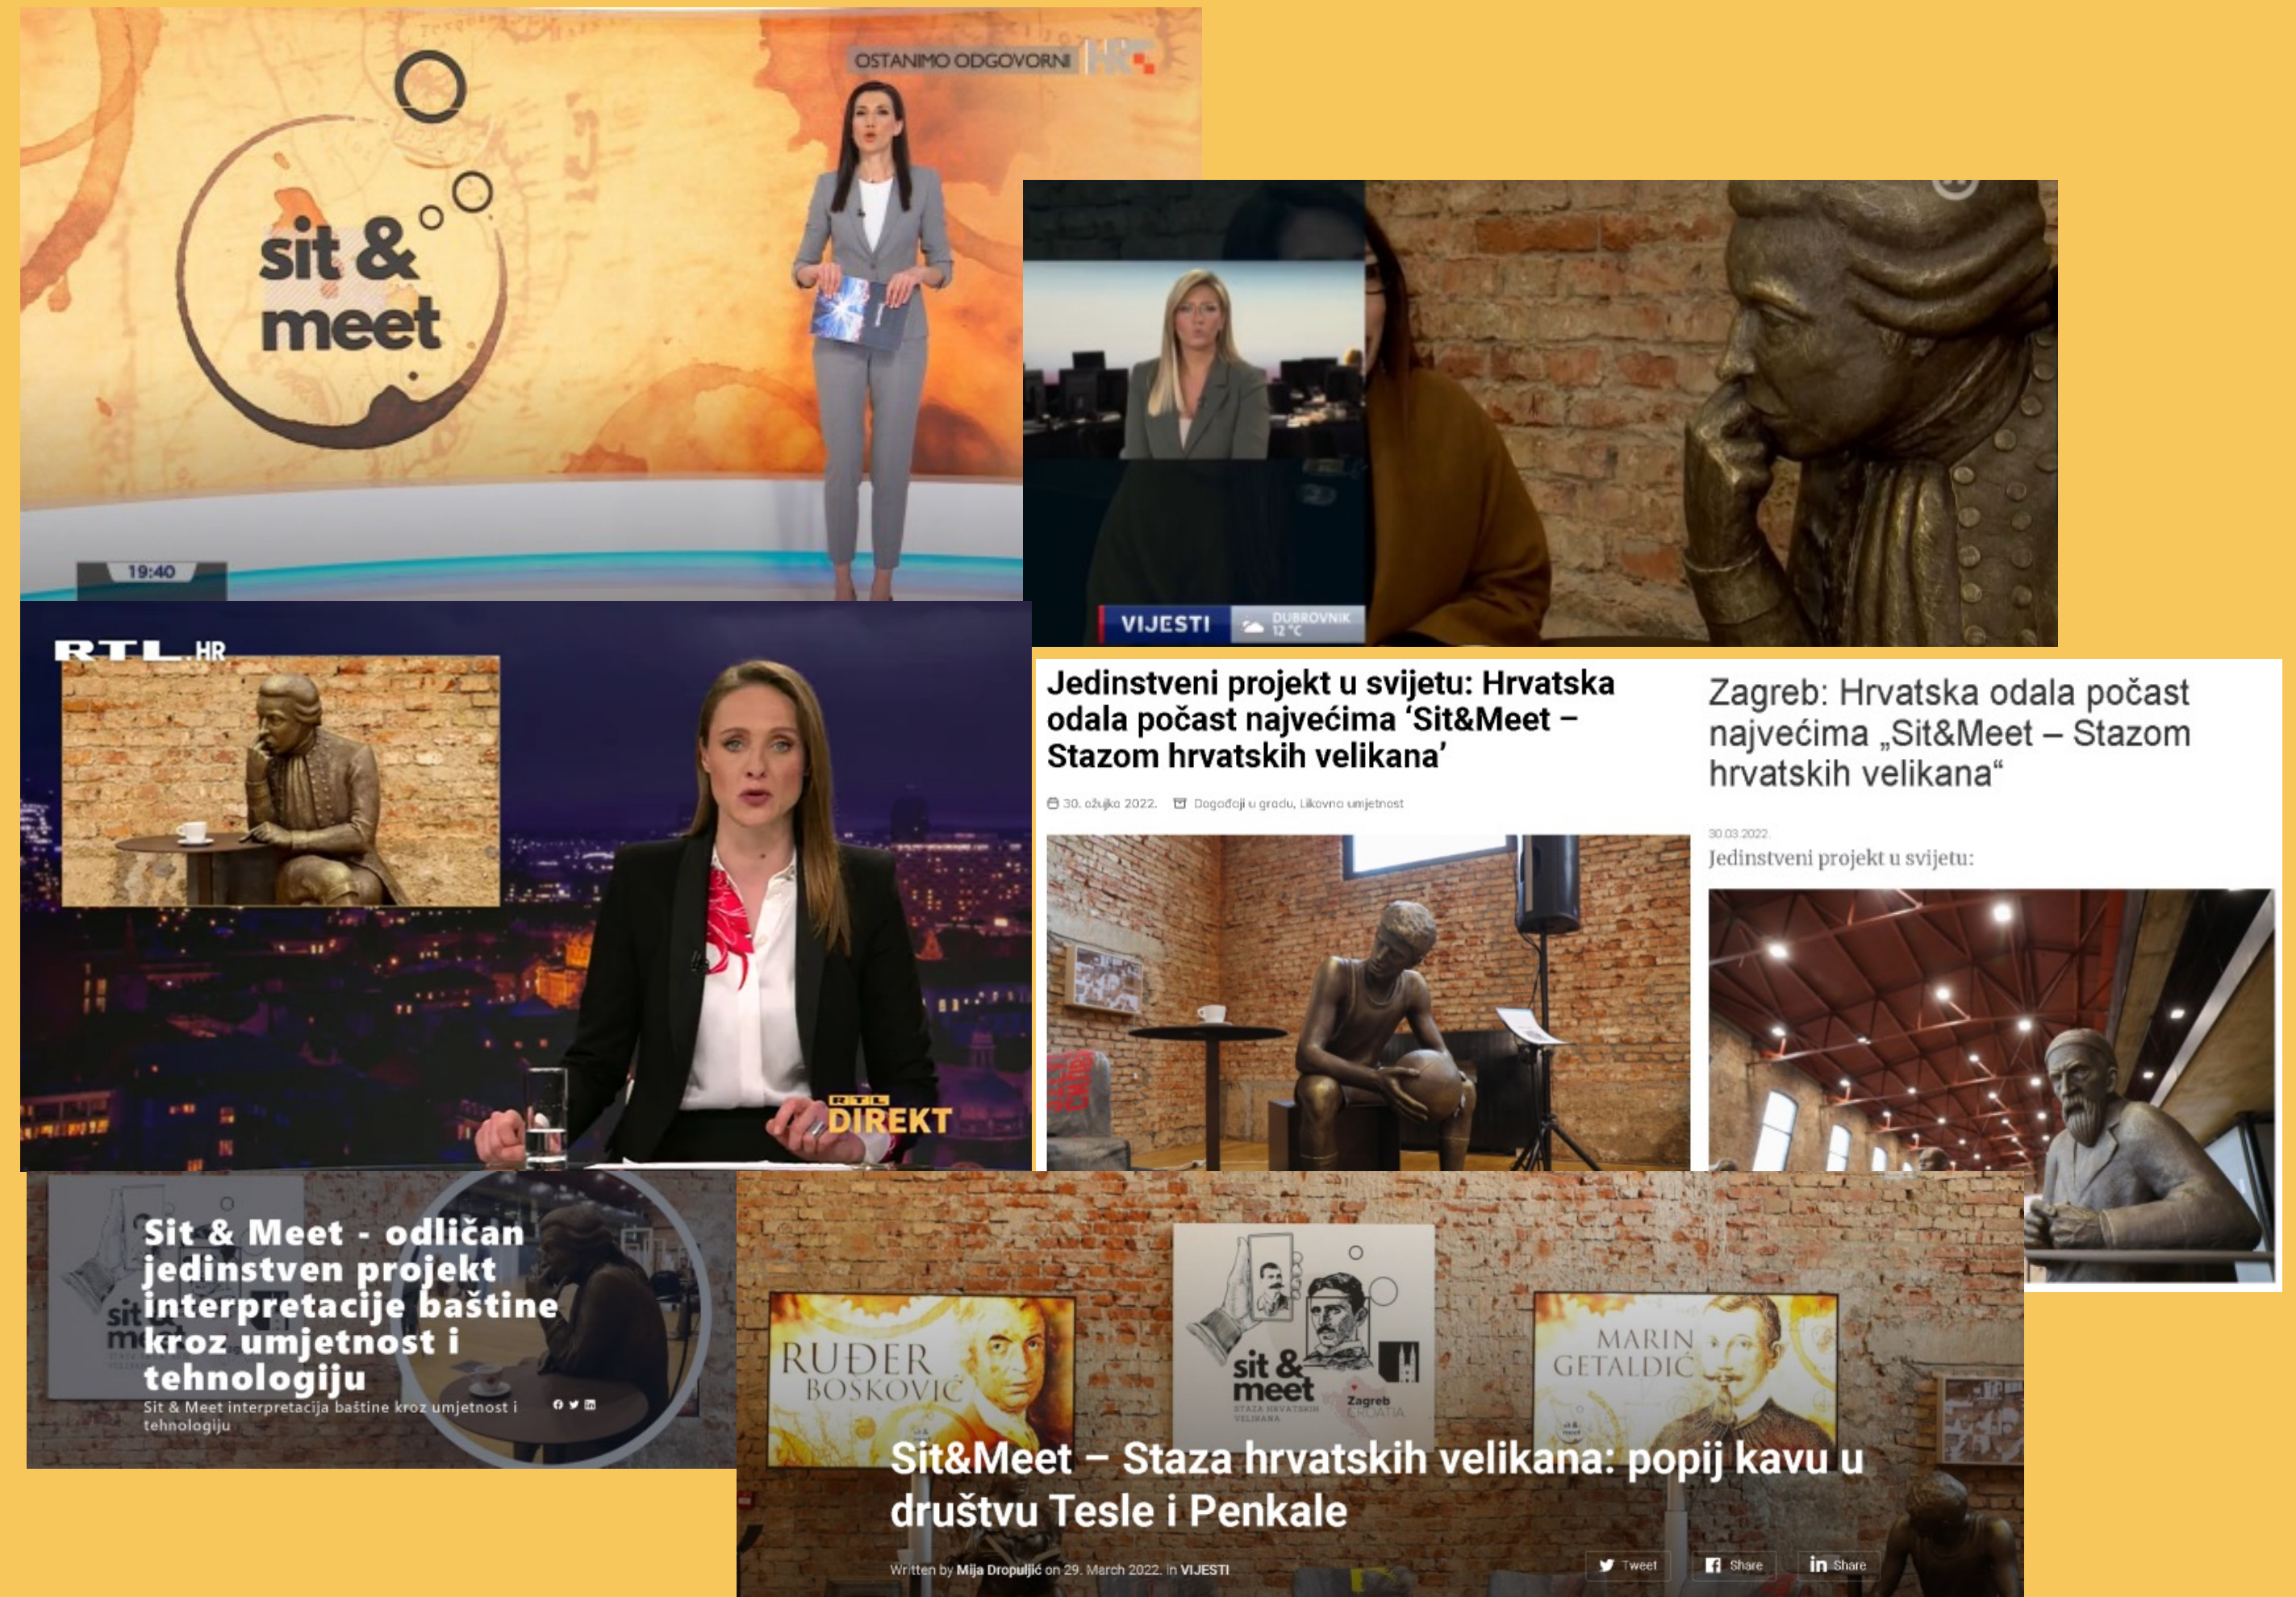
OSTANIMO ODGOVORNI HRT

sit & meet

19:40

VIJESTI DUBROVNIK 12 °C

RTL.HR

RTL DIREKT

Jedinstveni projekt u svijetu: Hrvatska odala počast najvećima 'Sit&Meet – Stazom hrvatskih velikana'

30. ožujka 2022. Događaji u gradu, Likovna umjetnost

Zagreb: Hrvatska odala počast najvećima „Sit&Meet – Stazom hrvatskih velikana“

30.03.2022.

Jedinstveni projekt u svijetu:

Sit & Meet - odličan jedinstven projekt interpretacije baštine kroz umjetnost i tehnologiju

Sit & Meet interpretacija baštine kroz umjetnost i tehnologiju

RUĐER BOŠKOVIĆ

sit & meet STAZA HRVATSKIH VELIKANA Zagreb CROATIA

MARIN GETALDIĆ

Sit&Meet – Staza hrvatskih velikana: popij kavu u društvu Tesle i Penkale

Written by Mija Dropuljić on 29. March 2022. in VIJESTI

Tweet Share Share